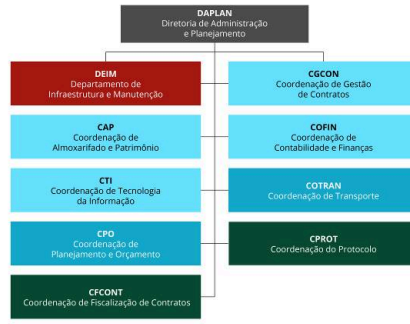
DAPLAN
Diretoria de Administração e Planejamento

DEIM
Departamento de Infraestrutura e Manutenção

CGCON
Coordenação de Gestão de Contratos

CAP
Coordenação de Almoxarifado e Patrimônio

COFIN
Coordenação de Contabilidade e Finanças

CTI
Coordenação de Tecnologia da Informação

COTRAN
Coordenação de Transporte

CPO
Coordenação de Planejamento e Orçamento

CPROT
Coordenação do Protocolo

CFCONT
Coordenação de Fiscalização de Contratos